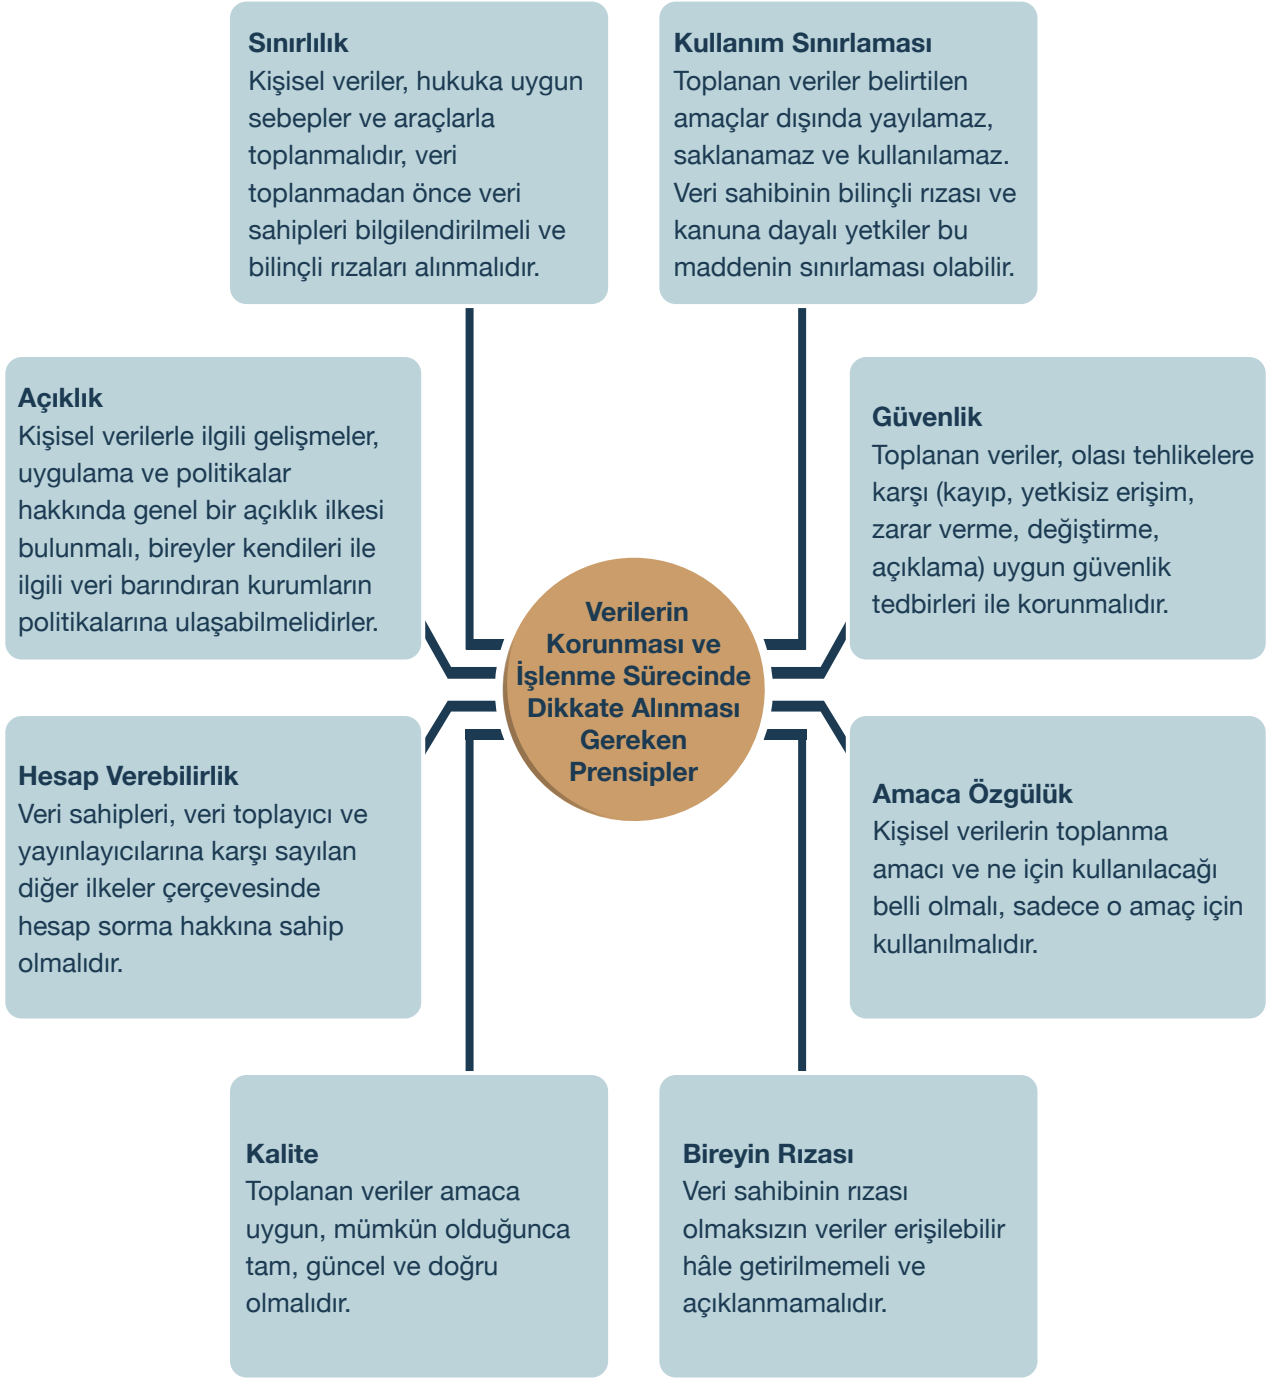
**Sınırlılık**
Kişisel veriler, hukuka uygun sebepler ve araçlarla toplanmalıdır, veri toplanmadan önce veri sahipleri bilgilendirilmeli ve bilinçli rızaları alınmalıdır.

**Kullanım Sınırlaması**
Toplanan veriler belirtilen amaçlar dışında yayılamaz, saklanamaz ve kullanılamaz. Veri sahibinin bilinçli rızası ve kanuna dayalı yetkiler bu maddenin sınırlaması olabilir.

**Açıklık**
Kişisel verilerle ilgili gelişmeler, uygulama ve politikalar hakkında genel bir açıklık ilkesi bulunmalı, bireyler kendileri ile ilgili veri barındıran kurumların politikalarına ulaşabilmelidirler.

**Güvenlik**
Toplanan veriler, olası tehlikelere karşı (kayıp, yetkisiz erişim, zarar verme, değiştirme, açıklama) uygun güvenlik tedbirleri ile korunmalıdır.

Verilerin Korunması ve İşlenme Sürecinde Dikkate Alınması Gereken Prensipler

**Hesap Verebilirlik**
Veri sahipleri, veri toplayıcı ve yayınlayıcılarına karşı sayılan diğer ilkeler çerçevesinde hesap sorma hakkına sahip olmalıdır.

**Amaca Özgülük**
Kişisel verilerin toplanma amacı ve ne için kullanılacağı belli olmalı, sadece o amaç için kullanılmalıdır.

**Kalite**
Toplanan veriler amaca uygun, mümkün olduğunca tam, güncel ve doğru olmalıdır.

**Bireyin Rızası**
Veri sahibinin rızası olmaksızın veriler erişilebilir hâle getirilmemeli ve açıklanmamalıdır.